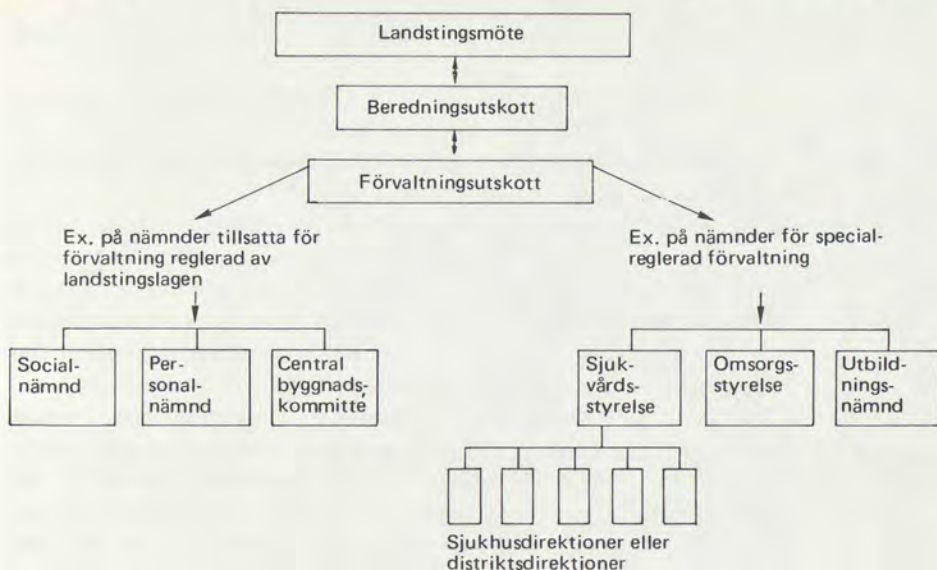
Landstingsmöte

Beredningsutskott

Förvaltningsutskott

Ex. på nämnder tillsatta för förvaltning reglerad av landstingslagen

Ex. på nämnder för specialreglerad förvaltning

Socialnämnd

Personalnämnd

Central byggnadskommitté

Sjukvårdsstyrelse

Omsorgsstyrelse

Utbildningsnämnd

Sjukhusdirektioner eller distriktsdirektioner